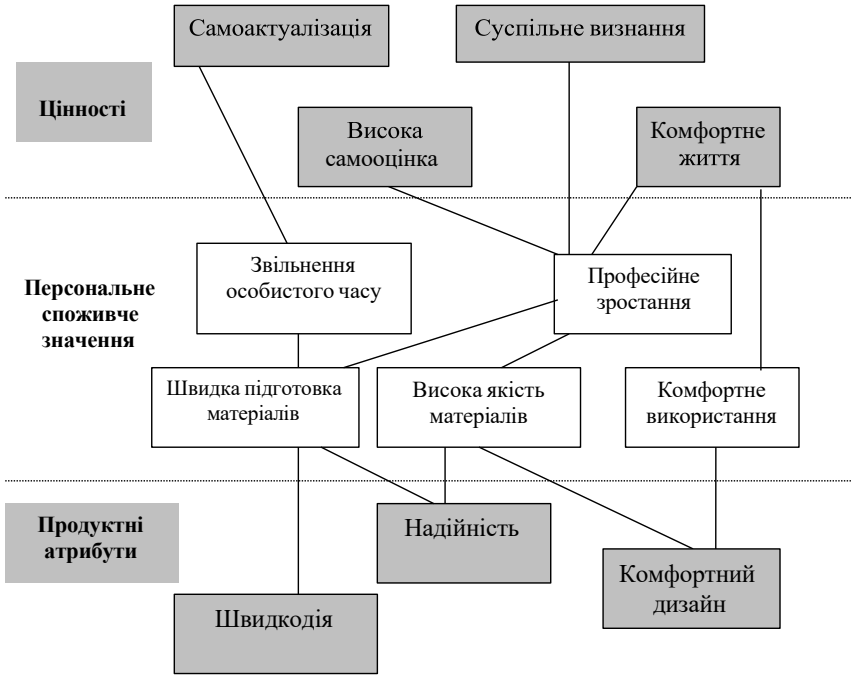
Самоактуалізація

Суспільне визнання

Цінності

Висока самооцінка

Комфортне життя

Персональне споживче значення

Звільнення особистого часу

Професійне зростання

Швидка підготовка матеріалів

Висока якість матеріалів

Комфортне використання

Продуктні атрибути

Надійність

Комфортний дизайн

Швидкодія